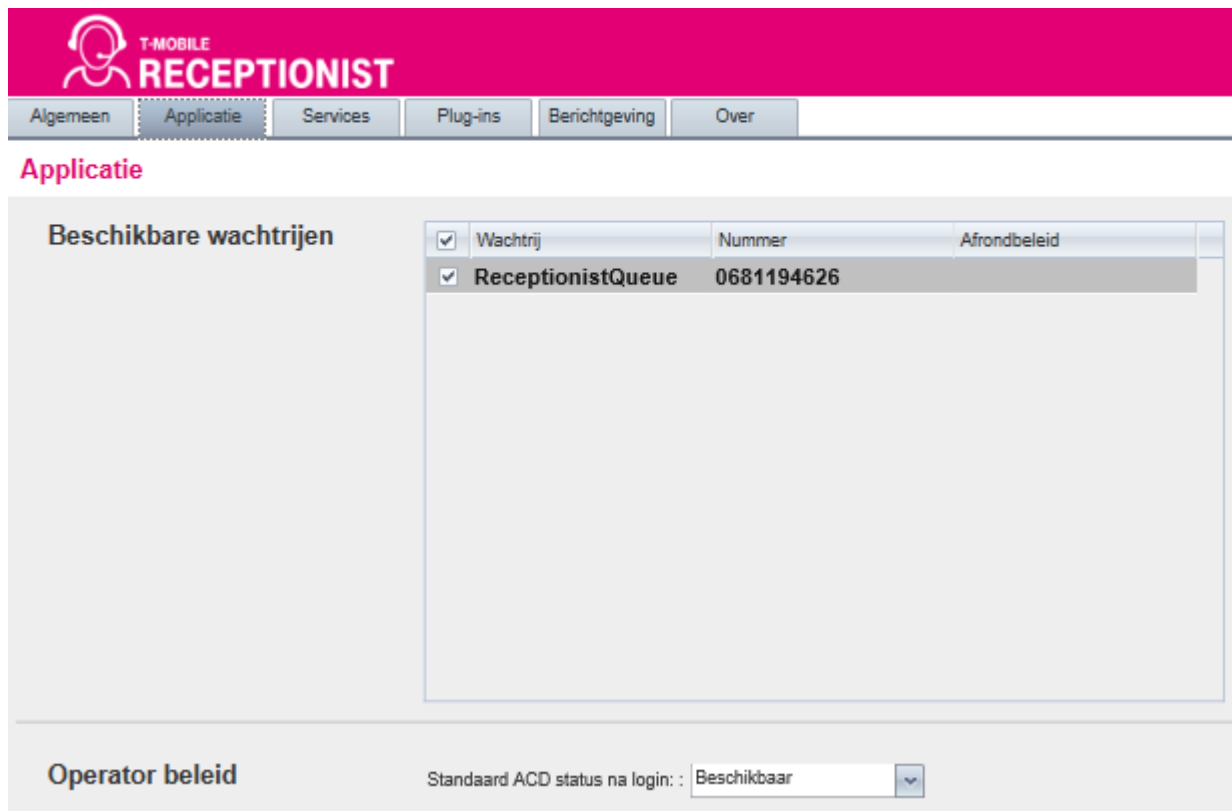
T-MOBILE
RECEPTIONIST

Algemeen | Applicatie | Services | Plug-ins | Berichtgeving | Over

Applicatie

Beschikbare wachtrijen

| ✓ | Wachtrij | Nummer | Afrondbeleid |
|---|---|---|---|
| ✓ | ReceptionistQueue | 0681194626 | |

Operator beleid

Standaard ACD status na login: : Beschikbaar